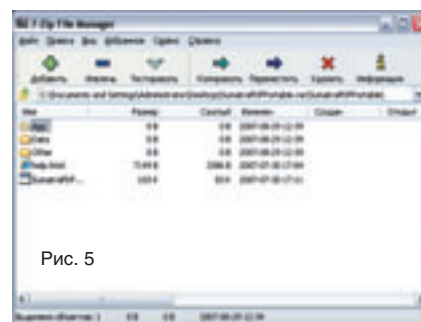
7-Zip File Manager

Файл Правка Вид Избранное Сервис Справка

Добавить Извлечь Тестировать Копировать Переместить Удалить Информация

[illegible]

| Имя | Размер | Сжатый | Изменен | Создан | Открыт |
|---|---|---|---|---|---|
| App | 0 B | 0 B | 2007-08-29 12:39 | | |
| Data | 0 B | 0 B | 2007-08-29 12:39 | | |
| Other | 0 B | 0 B | 2007-08-29 12:39 | | |
| help.html | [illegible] | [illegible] | 2007-07-30 17:04 | | |
| SumatraPDF... | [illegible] | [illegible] | 2007-07-30 17:01 | | |

Рис. 5

Выделено объектов: 1 0 B 0 B 2007-08-29 12:39